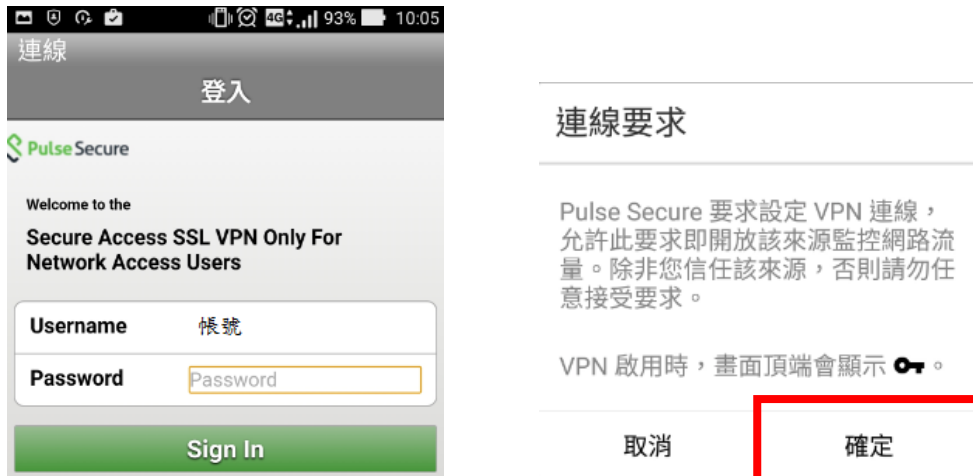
93% 10:05
連線
登入
Pulse Secure
Welcome to the
Secure Access SSL VPN Only For Network Access Users
Username 帳號
Password Password
Sign In

連線要求
Pulse Secure 要求設定 VPN 連線，允許此要求即開放該來源監控網路流量。除非您信任該來源，否則請勿任意接受要求。
VPN 啟用時，畫面頂端會顯示 。
取消
確定